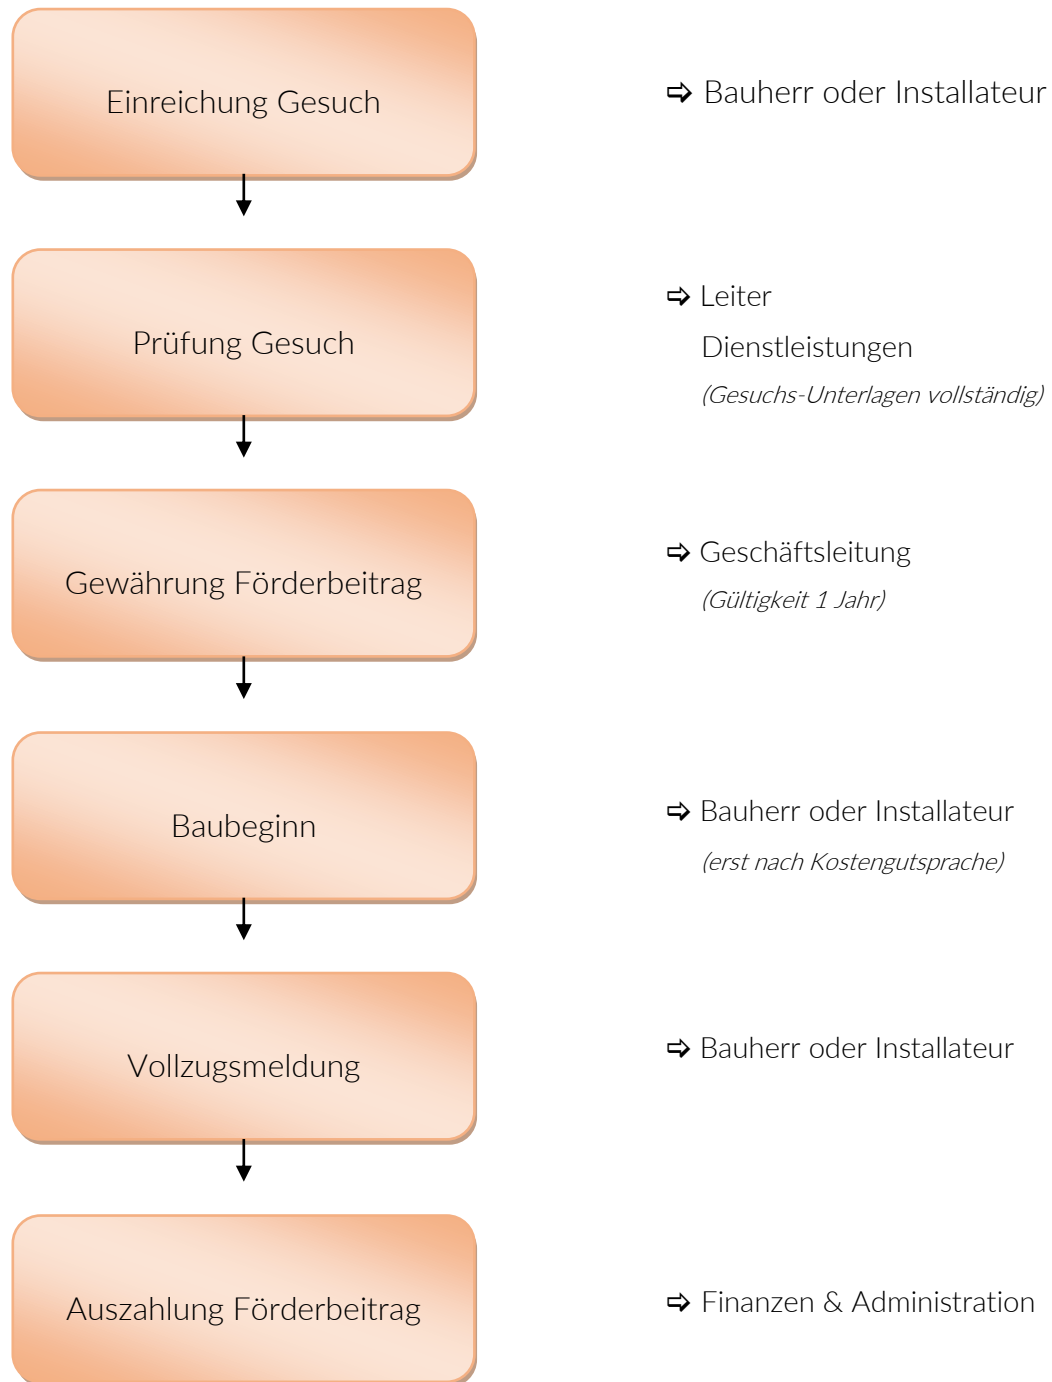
Einreichung Gesuch

⇨ Bauherr oder Installateur

Prüfung Gesuch

⇨ Leiter Dienstleistungen
(Gesuchs-Unterlagen vollständig)

Gewährung Förderbeitrag

⇨ Geschäftsleitung
(Gültigkeit 1 Jahr)

Baubeginn

⇨ Bauherr oder Installateur
(erst nach Kostengutsprache)

Vollzugsmeldung

⇨ Bauherr oder Installateur

Auszahlung Förderbeitrag

⇨ Finanzen & Administration